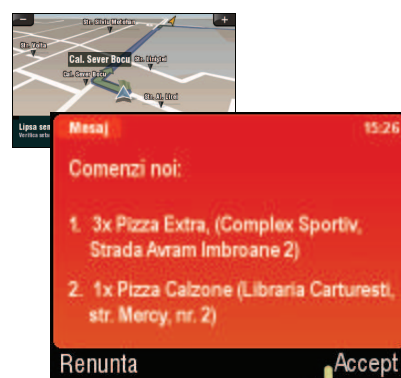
−
+
Str. Emil Micu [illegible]
Str. Volta
Str. Bujor
Cal. Sever Bocu
Cal. Sever Bocu
Str. Al. Ilici
Lipsa sen
Verifica setu

Mesaj
15:26
Comenzi noi:

1. 3x Pizza Extra, (Complex Sportiv, Strada Avram Imbroane 2)

2. 1x Pizza Calzone (Libraria Carturesti, str. Mercy, nr. 2)

Renunta
Accept